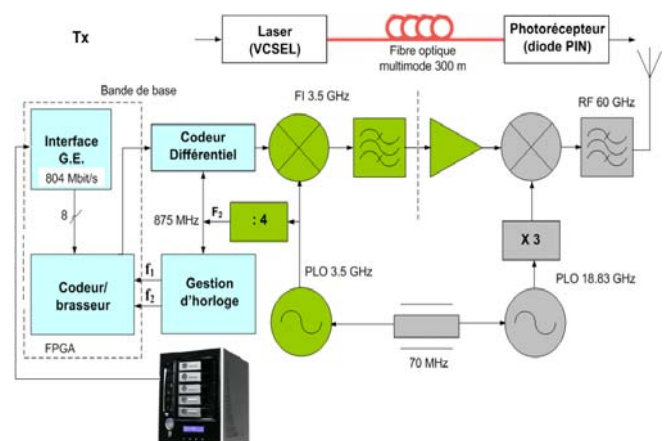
Tx

Laser (VCSEL)

Fibre optique multimode 300 m

Photorécepteur (diode PIN)

Bande de base

Interface G.E.

804 Mbit/s

8

Codeur/ brasseur

FPGA

Codeur Différentiel

875 MHz

$F_2$

: 4

$f_1$

$f_2$

Gestion d'horloge

FI 3.5 GHz

PLO 3.5 GHz

70 MHz

RF 60 GHz

X 3

PLO 18.83 GHz